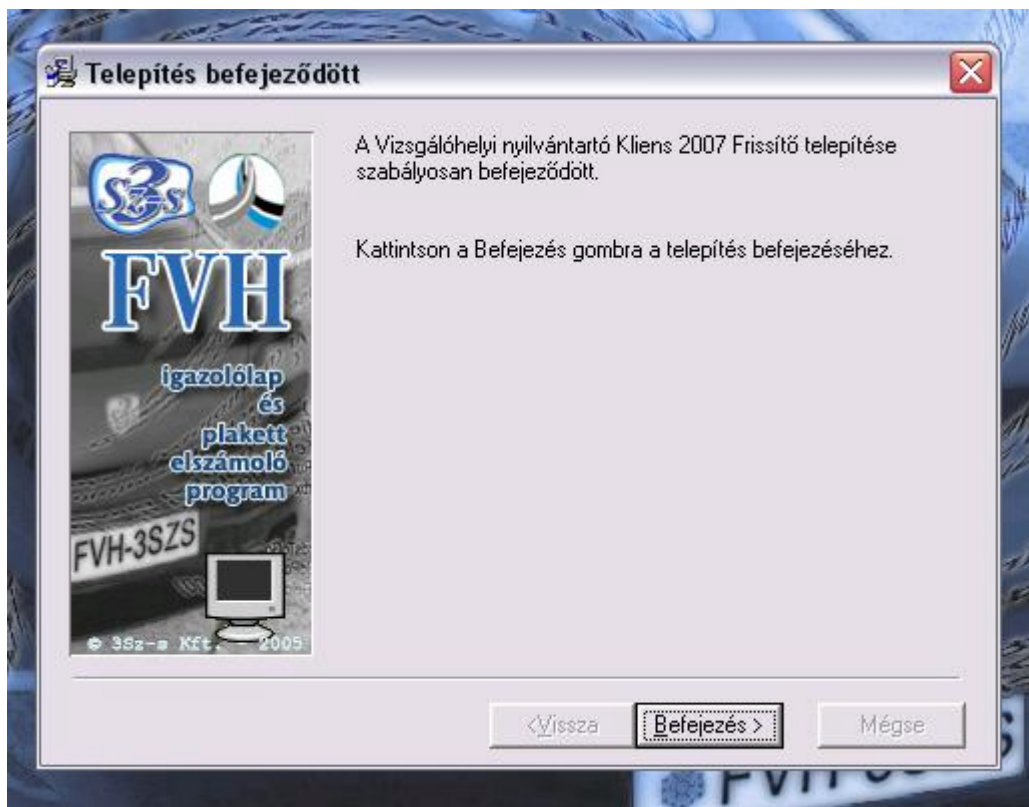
Telepítés befejeződött

3Sz-s

FVH

igazolólap és plakett elszámoló program

FVH-3SZS

© 3Sz-s Kft. 2005

A Vizsgálóhelyi nyilvántartó Kliens 2007 Frissítő telepítése szabályosan befejeződött.

Kattintson a Befejezés gombra a telepítés befejezéséhez.

< Vissza

Befejezés >

Mégse